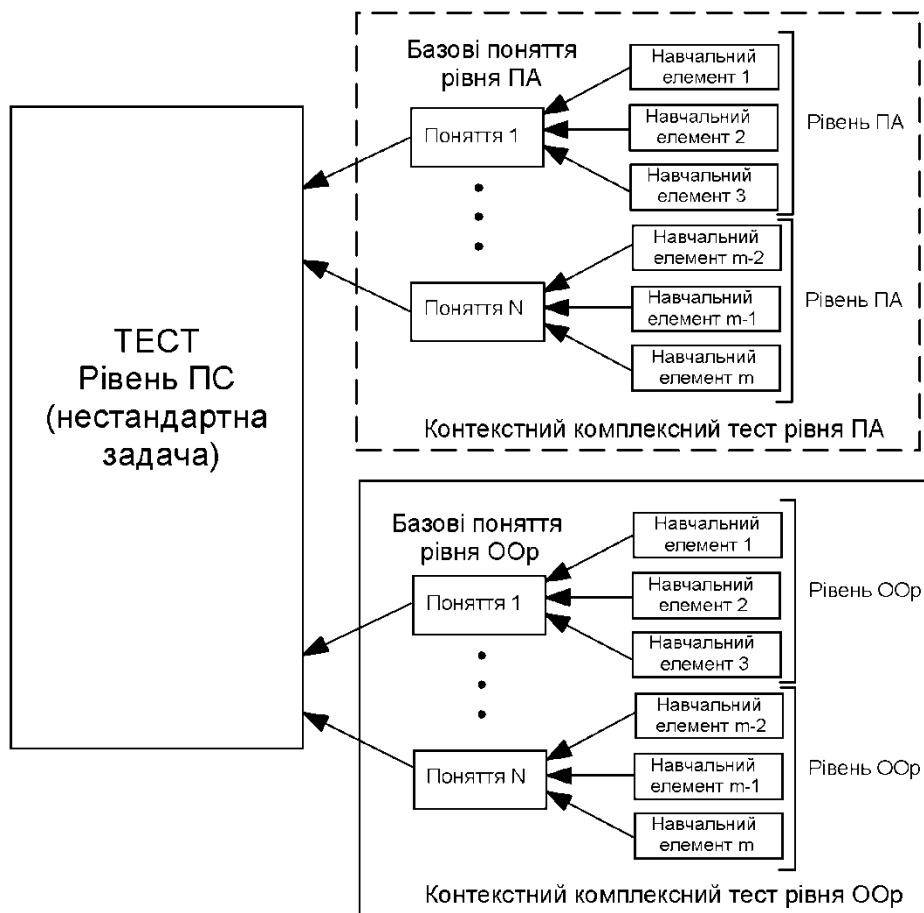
ТЕСТ
Рівень ПС
(нестандартна задача)

Базові поняття рівня ПА

Поняття 1

Навчальний елемент 1

Навчальний елемент 2

Навчальний елемент 3

Рівень ПА

Поняття N

Навчальний елемент m-2

Навчальний елемент m-1

Навчальний елемент m

Рівень ПА

Контекстний комплексний тест рівня ПА

Базові поняття рівня ООр

Поняття 1

Навчальний елемент 1

Навчальний елемент 2

Навчальний елемент 3

Рівень ООр

Поняття N

Навчальний елемент m-2

Навчальний елемент m-1

Навчальний елемент m

Рівень ООр

Контекстний комплексний тест рівня ООр